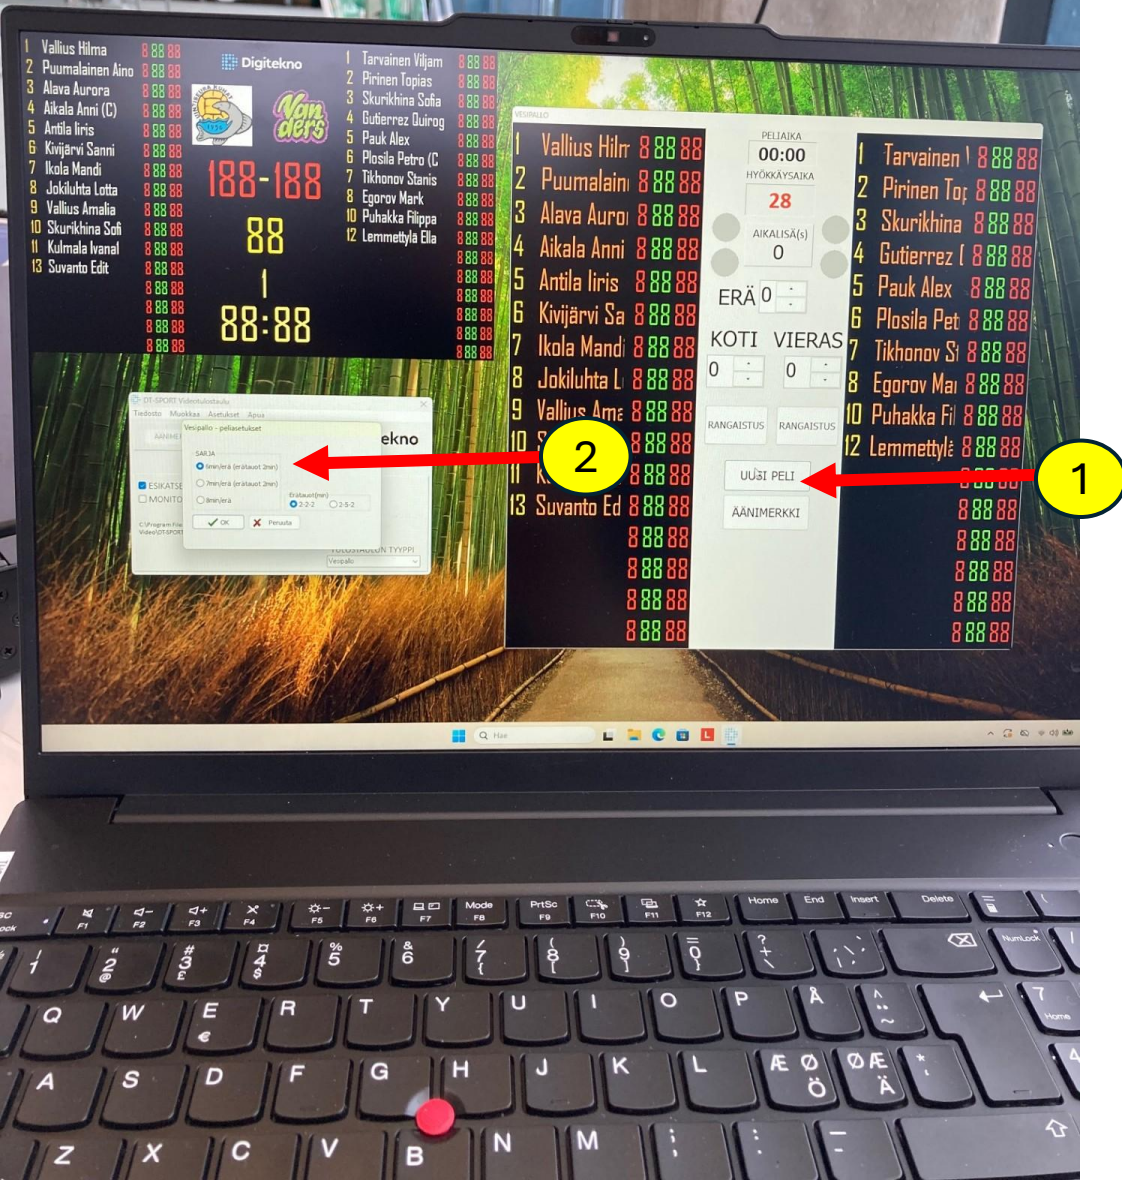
1 Vallius Hilma 8 88 88
2 Puumalainen Aino 8 88 88
3 Alava Aurora 8 88 88
4 Aikala Anni (C) 8 88 88
5 Antila Iiris 8 88 88
6 Kivijärvi Sanni 8 88 88
7 Ikola Mandi 8 88 88
8 Jokiluhta Lotta 8 88 88
9 Vallius Amalia 8 88 88
10 Skurikhina Sofi 8 88 88
11 Kulmala Ivanal 8 88 88
13 Suvanto Edit 8 88 88

Digitekno

Vanders

188-188

88

1

88:88

1 Tarvainen Viljam 8 88 88
2 Pirinen Topias 8 88 88
3 Skurikhina Sofia 8 88 88
4 Gutierrez Quirog 8 88 88
5 Pauk Alex 8 88 88
6 Plosila Petro (C 8 88 88
7 Tikhonov Stanis 8 88 88
8 Egorov Mark 8 88 88
10 Puhakka Filippa 8 88 88
12 Lemmettylä Ella 8 88 88

VESIPALLO

1 Vallius Hilm 8 88 88
2 Puumalain 8 88 88
3 Alava Auroi 8 88 88
4 Aikala Anni 8 88 88
5 Antila Iiris 8 88 88
6 Kivijärvi Sa 8 88 88
7 Ikola Mandi 8 88 88
8 Jokiluhta L 8 88 88
9 Vallius Ama 8 88 88
10 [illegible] 8 88 88
11 K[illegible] 8 88 88
13 Suvanto Ed 8 88 88

PELIAIKA
00:00
HYÖKKÄYSAIKA
28
AIKALISÄ(s)
0
ERÄ 0
KOTI VIERAS
0 0
RANGAISTUS RANGAISTUS
UUSI PELI
ÄÄNIMERKKI

1 Tarvainen 8 88 88
2 Pirinen To 8 88 88
3 Skurikhina 8 88 88
4 Gutierrez 8 88 88
5 Pauk Alex 8 88 88
6 Plosila Pet 8 88 88
7 Tikhonov S 8 88 88
8 Egorov Ma 8 88 88
10 Puhakka Fi 8 88 88
12 Lemmettylä 8 88 88

DT-SPORT Videotulostaulu
Tiedosto Muokkaa Asetukset Apua
Vesipallo - peliasetukset
SARJA
4min/erä (erätauot 2min)
7min/erä (erätauot 2min)
8min/erä
Erätauot(min)
2-2-2 2-5-2
OK Peruuta
ekno
ESIKATSE
MONITO
TULOSTAULUN TYYPPI
Vesipallo

2
1

Hae

Esc F1 F2 F3 F4 F5 F6 F7 Mode F8 PrtSc F9 F10 F11 F12 Home End Insert Delete NumLock
Q W E € R T Y U I O P Å
A S D F G H J K L Æ Ø Ö ØÆ Ä
Z X C V B N M